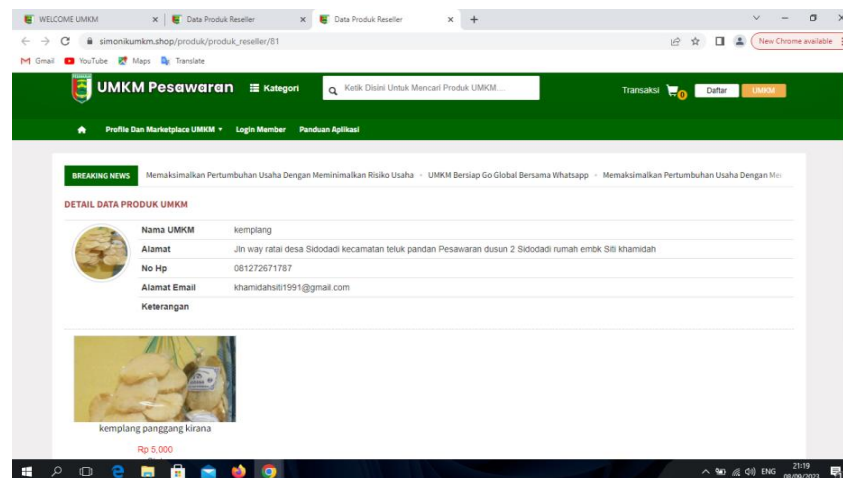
WELCOME UMKM
Data Produk Reseller
Data Produk Reseller
simonikumkm.shop/produk/produk_reseller/81
New Chrome available
Gmail YouTube Maps Translate

UMKM Pesawaran
Kategori
Ketik Disini Untuk Mencari Produk UMKM...
Transaksi 0
Daftar
UMKM

Profile Dan Marketplace UMKM
Login Member
Panduan Aplikasi

BREAKING NEWS
Memaksimalkan Pertumbuhan Usaha Dengan Meminimalkan Risiko Usaha - UMKM Bersiap Go Global Bersama Whatsapp - Memaksimalkan Pertumbuhan Usaha Dengan Me

DETAIL DATA PRODUK UMKM

| | |
|---|---|
| Nama UMKM | kemplang |
| Alamat | Jln way ratai desa Sidodadi kecamatan teluk pandan Pesawaran dusun 2 Sidodadi rumah embk Siti khamidah |
| No Hp | 081272671787 |
| Alamat Email | khamidahsiti1991@gmail.com |
| Keterangan | |

kemplang panggang kirana
Rp 5,000

ENG 21:19 08/09/2023